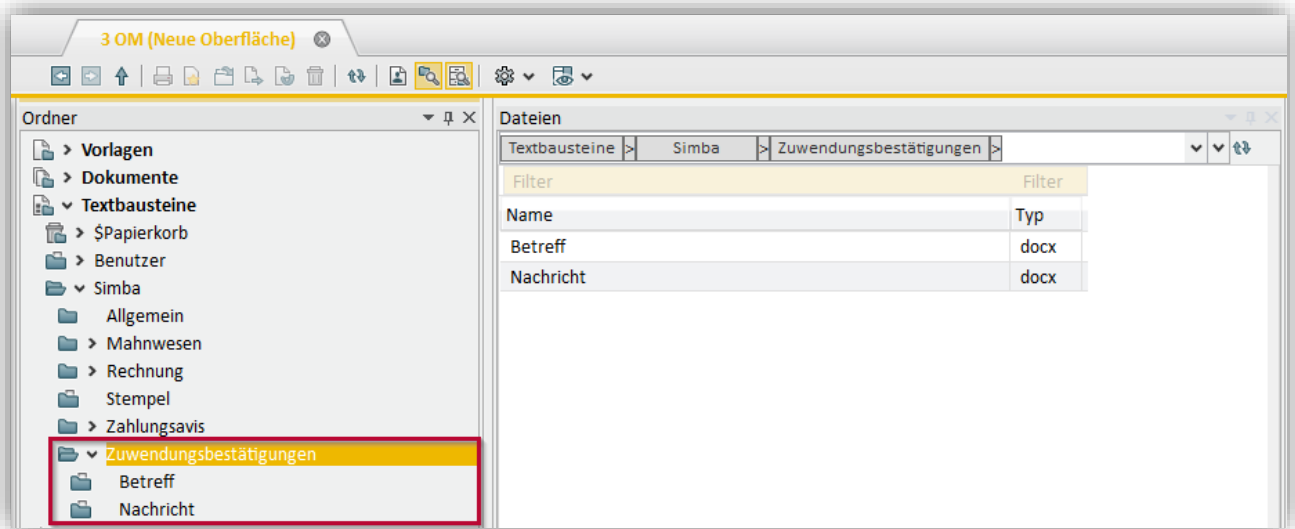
3 OM (Neue Oberfläche)

Ordner

Vorlagen
Dokumente
Textbausteine
$Papierkorb
Benutzer
Simba
Allgemein
Mahnwesen
Rechnung
Stempel
Zahlungsavis
Zuwendungsbestätigungen
Betreff
Nachricht

Dateien

Textbausteine > Simba > Zuwendungsbestätigungen >

Filter | Filter

| Name | Typ |
|---|---|
| Betreff | docx |
| Nachricht | docx |